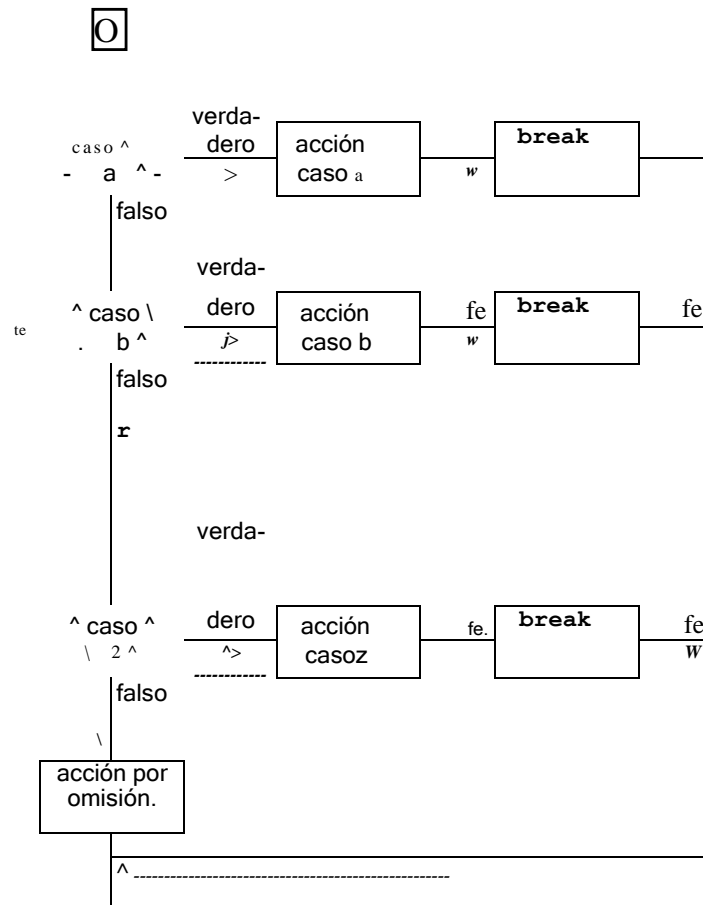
O

caso ^
- a ^ -

verdadero
>

acción caso a

w

break

falso

^ caso \
. b ^

te

verdadero
j>

acción caso b

fe
w

break

fe

falso

r

verdadero

^ caso ^
\ 2 ^

^>

acción casoz

fe.

break

fe
W

falso

\

acción por omisión.

^